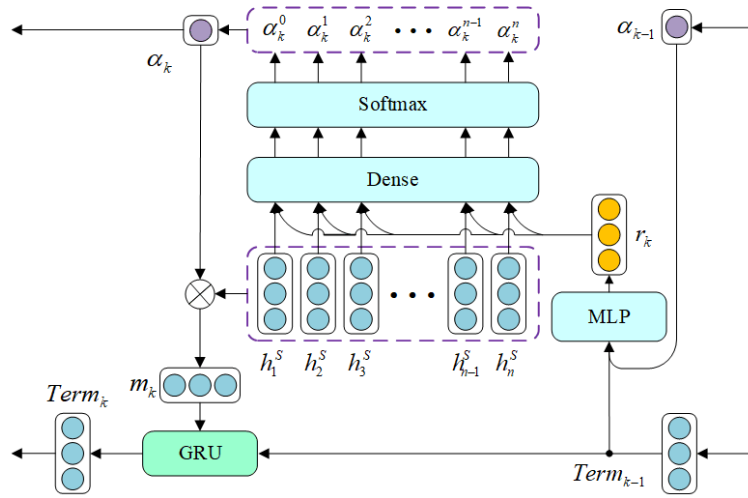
$\alpha_k^0$ $\alpha_k^1$ $\alpha_k^2$ $\cdots$ $\alpha_k^{n-1}$ $\alpha_k^n$

$\alpha_k$

$\alpha_{k-1}$

Softmax

Dense

$r_k$

$\cdots$

MLP

$h_1^S$ $h_2^S$ $h_3^S$ $h_{n-1}^S$ $h_n^S$

$m_k$

$Term_k$

GRU

$Term_{k-1}$